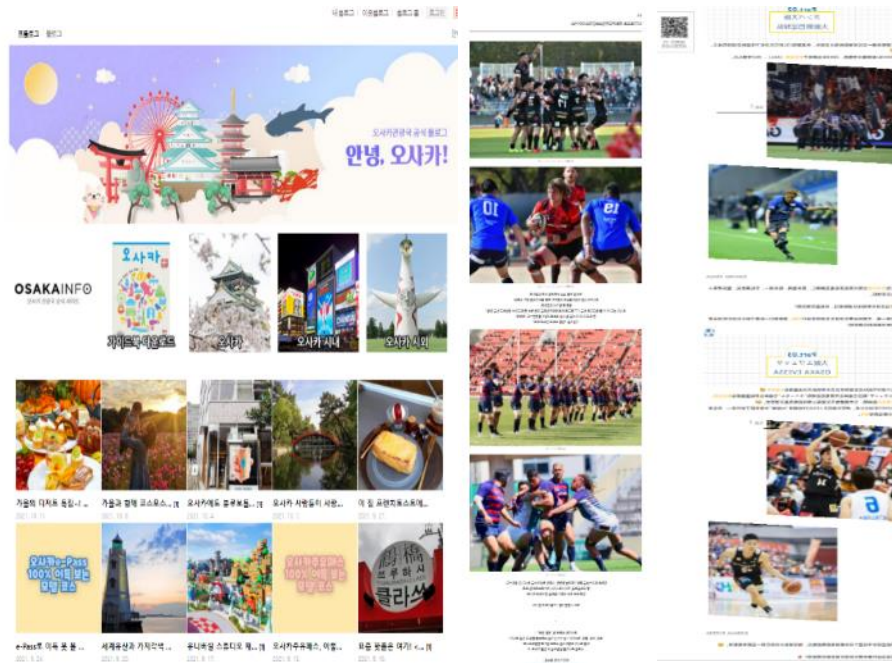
블로그 | 이웃블로그 | 블로그 홈 | 로그인

오사카관광국 공식 블로그
안녕, 오사카!

OSAKAINFO

오사카

가이드북 다운로드

오사카

오사카 시내

오사카 시외

가을의 디저트 특집~! ...

가을과 함께 코스모스...

오사카에도 블루보틀...

오사카 사람들이 사랑...

이 집 프렌치토스트예...

오사카e-Pass
100% 이득 보는
모델 코스

오사카주유패스
100% 이득 보는
모델 코스

클라쓰

e-Pass로 이득 본 볼 ...

세계유산과 가지각색 ...

유니버설 스튜디오 재...

오사카주유패스, 이렇...

요즘 핫플은 여기! <...